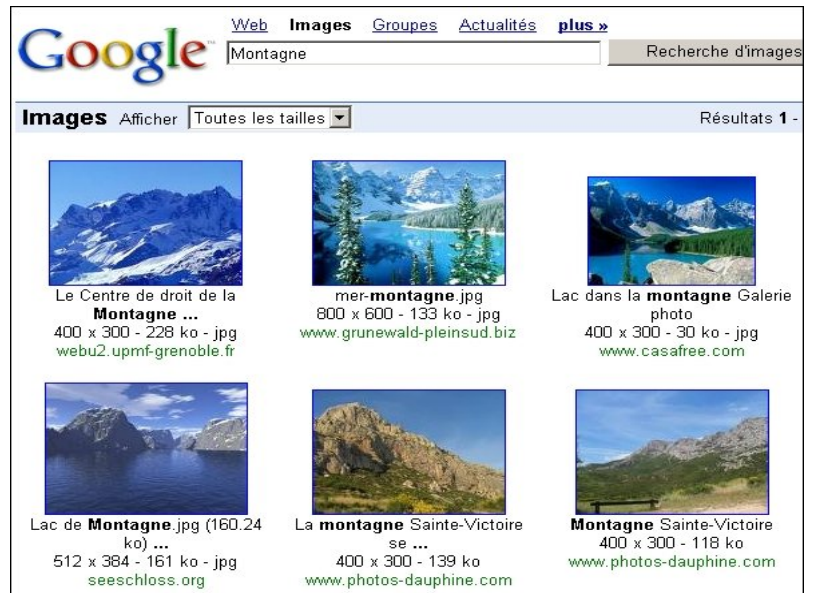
Google

Web Images Groupes Actualités plus »

Montagne

Recherche d'images

Images Afficher Toutes les tailles

Résultats 1 -

Le Centre de droit de la Montagne ...
400 x 300 - 228 ko - jpg
webu2.upmf-grenoble.fr

mer-montagne.jpg
800 x 600 - 133 ko - jpg
www.grunewald-pleinsud.biz

Lac dans la montagne Galerie photo
400 x 300 - 30 ko - jpg
www.casafree.com

Lac de Montagne.jpg (160.24 ko) ...
512 x 384 - 161 ko - jpg
seeschloss.org

La montagne Sainte-Victoire se ...
400 x 300 - 139 ko
www.photos-dauphine.com

Montagne Sainte-Victoire
400 x 300 - 118 ko
www.photos-dauphine.com